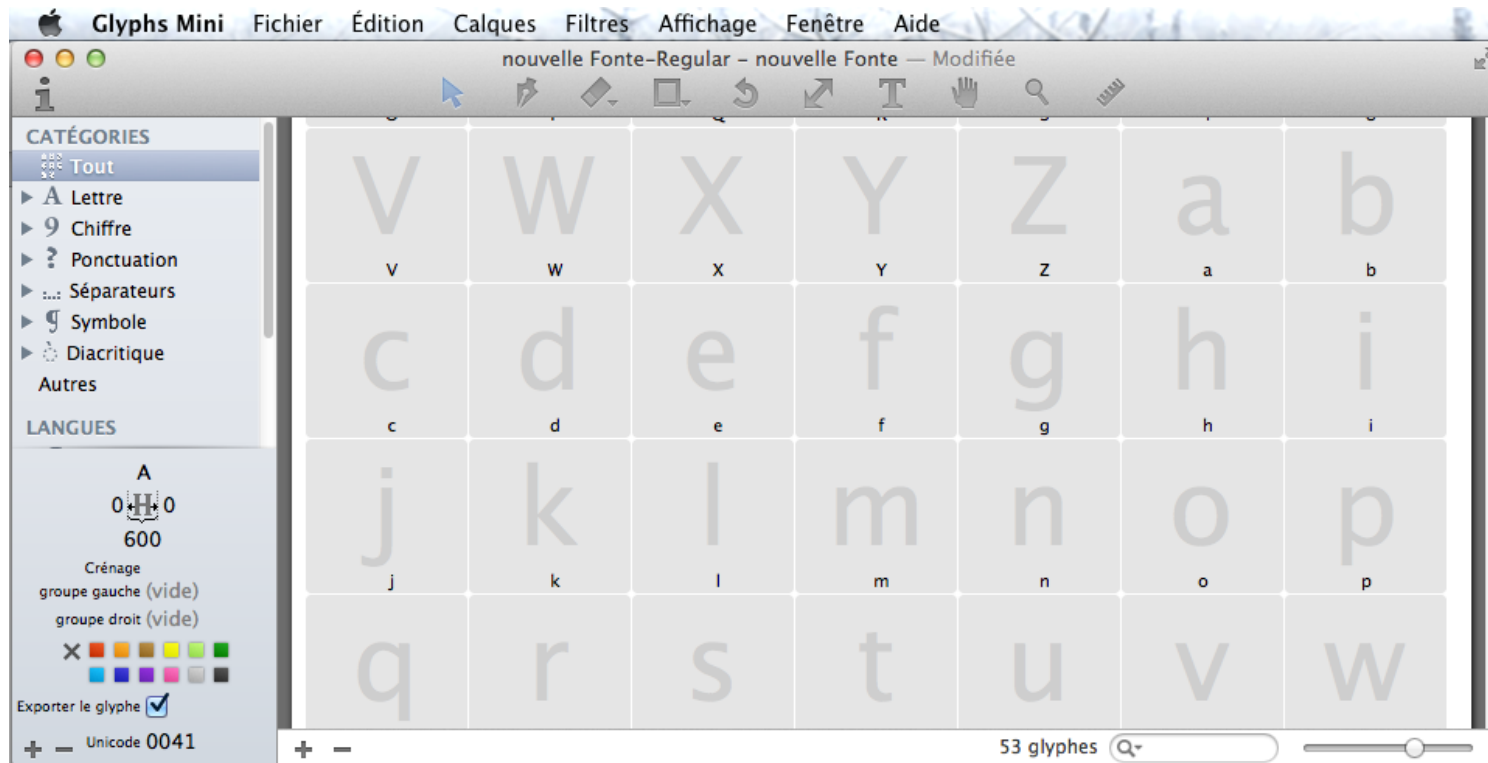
Glyphs Mini Fichier Édition Calques Filtres Affichage Fenêtre Aide

nouvelle Fonte-Regular – nouvelle Fonte — Modifiée

CATÉGORIES
Tout
Lettre
Chiffre
Ponctuation
Séparateurs
Symbole
Diacritique
Autres
LANGUES

A
0 0
600
Crénage
groupe gauche (vide)
groupe droit (vide)

Exporter le glyphe
Unicode 0041

| V | W | X | Y | Z | a | b |
|---|---|---|---|---|---|---|
| V | W | X | Y | Z | a | b |
| c | d | e | f | g | h | i |
| c | d | e | f | g | h | i |
| j | k | l | m | n | o | p |
| j | k | l | m | n | o | p |
| q | r | s | t | u | v | w |

53 glyphes